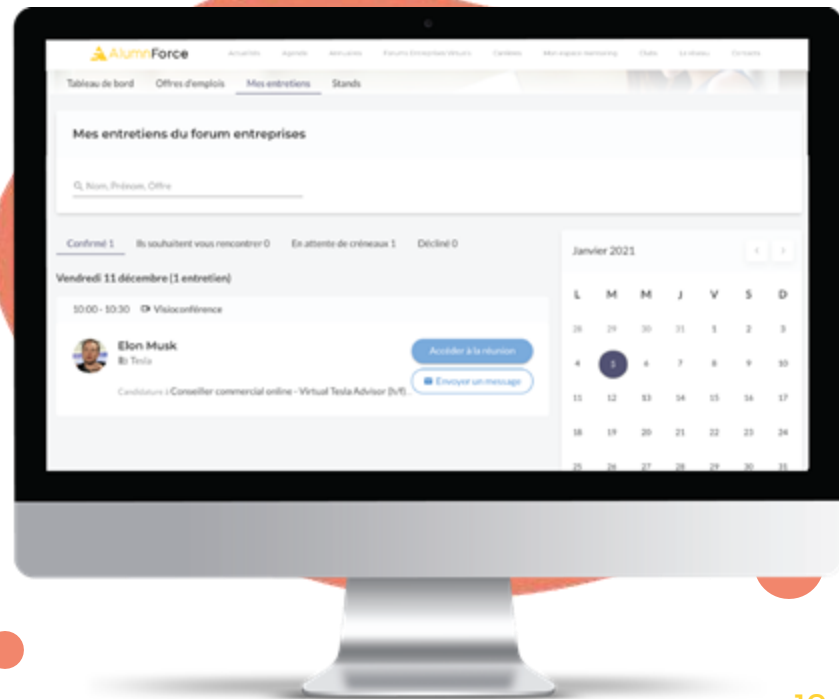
AlumnForce
Actualités Agenda Annuaires Forums Entreprises Virtuels Carrières Mon espace mentoring Clubs Le réseau Contacts

Tableau de bord Offres d'emplois Mes entretiens Stands

Mes entretiens du forum entreprises

Nom, Prénom, Offre

Confirmé 1 Ils souhaitent vous rencontrer 0 En attente de créneaux 1 Décliné 0

Vendredi 11 décembre (1 entretien)

10:00 - 10:30 Visioconférence

Elon Musk
Tesla

Candidature : Conseiller commercial online - Virtual Tesla Advisor (h/f)...

Accéder à la réunion
Envoyer un message

Janvier 2021

| L | M | M | J | V | S | D |
|---|---|---|---|---|---|---|
| 28 | 29 | 30 | 31 | 1 | 2 | 3 |
| 4 | 5 | 6 | 7 | 8 | 9 | 10 |
| 11 | 12 | 13 | 14 | 15 | 16 | 17 |
| 18 | 19 | 20 | 21 | 22 | 23 | 24 |
| 25 | 26 | 27 | 28 | 29 | 30 | 31 |